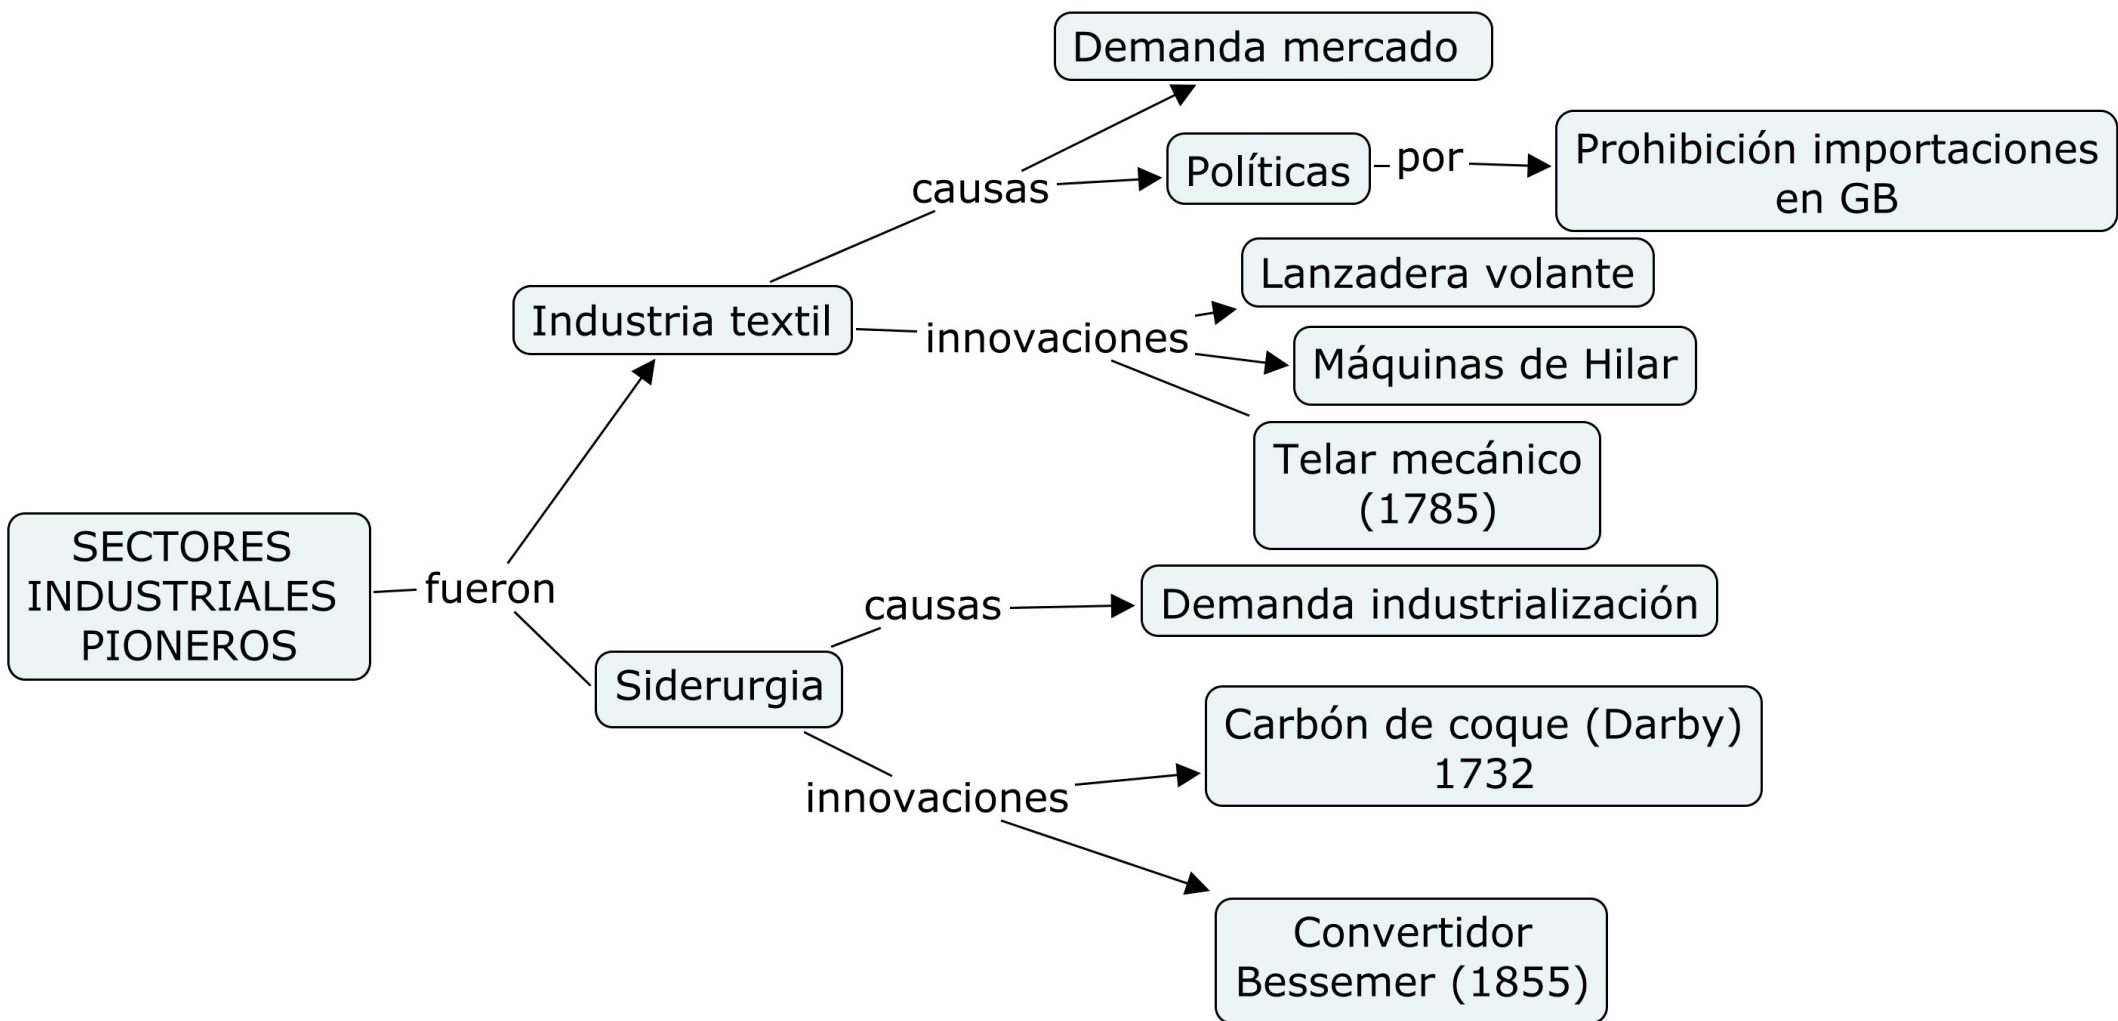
SECTORES INDUSTRIALES PIONEROS

fueron

Industria textil

causas

Demanda mercado

Políticas

por

Prohibición importaciones en GB

innovaciones

Lanzadera volante

Máquinas de Hilar

Telar mecánico (1785)

Siderurgia

causas

Demanda industrialización

innovaciones

Carbón de coque (Darby) 1732

Convertidor Bessemer (1855)